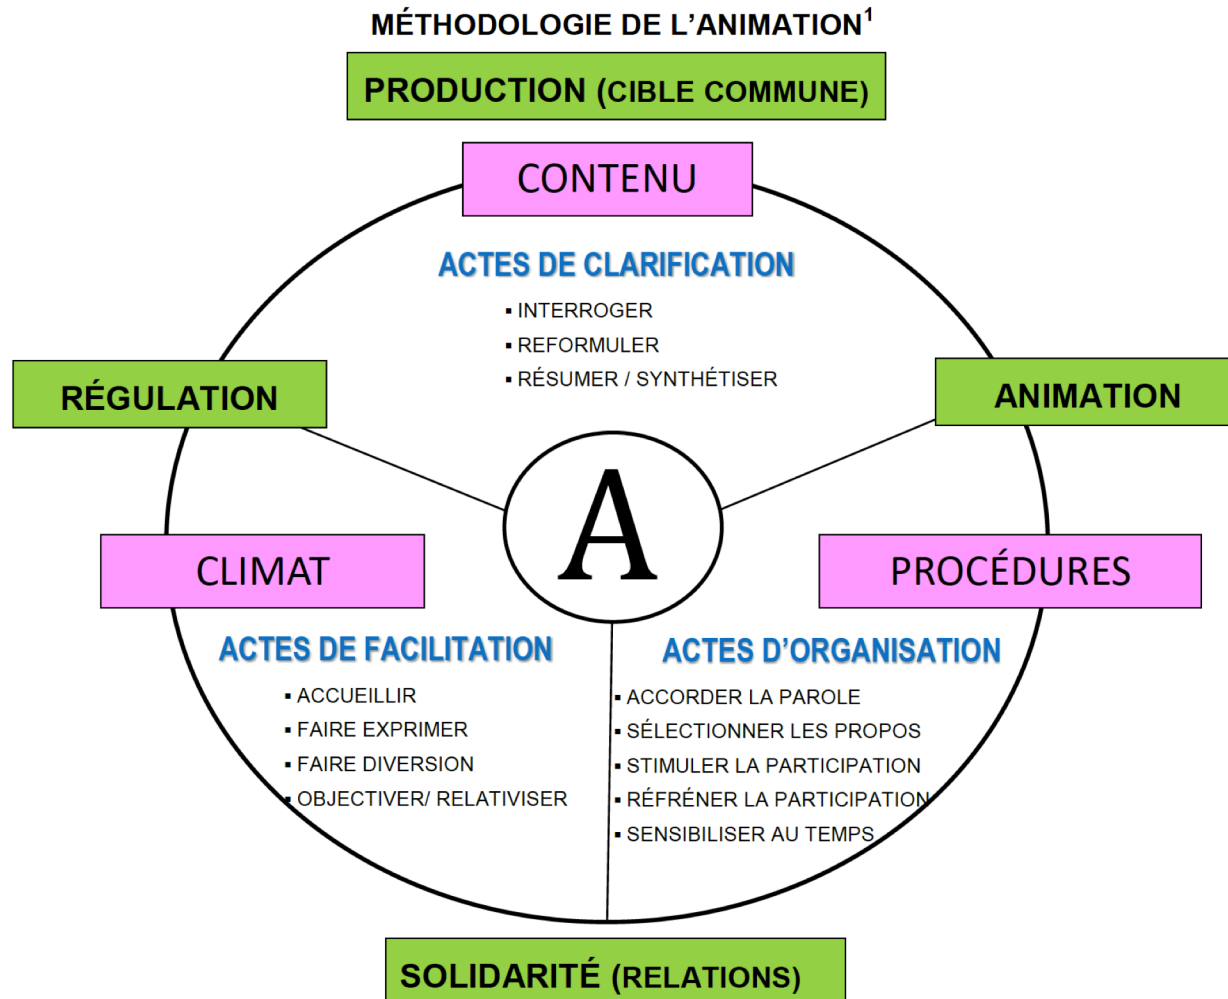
MÉTHODOLOGIE DE L'ANIMATION$^1$

PRODUCTION (CIBLE COMMUNE)

CONTENU

ACTES DE CLARIFICATION

- INTERROGER
- REFORMULER
- RÉSUMER / SYNTHÉTISER

RÉGULATION

ANIMATION

A

CLIMAT

PROCÉDURES

ACTES DE FACILITATION

- ACCUEILLIR
- FAIRE EXPRIMER
- FAIRE DIVERSION
- OBJECTIVER/ RELATIVISER

ACTES D'ORGANISATION

- ACCORDER LA PAROLE
- SÉLECTIONNER LES PROPOS
- STIMULER LA PARTICIPATION
- RÉFRÉNER LA PARTICIPATION
- SENSIBILISER AU TEMPS

SOLIDARITÉ (RELATIONS)